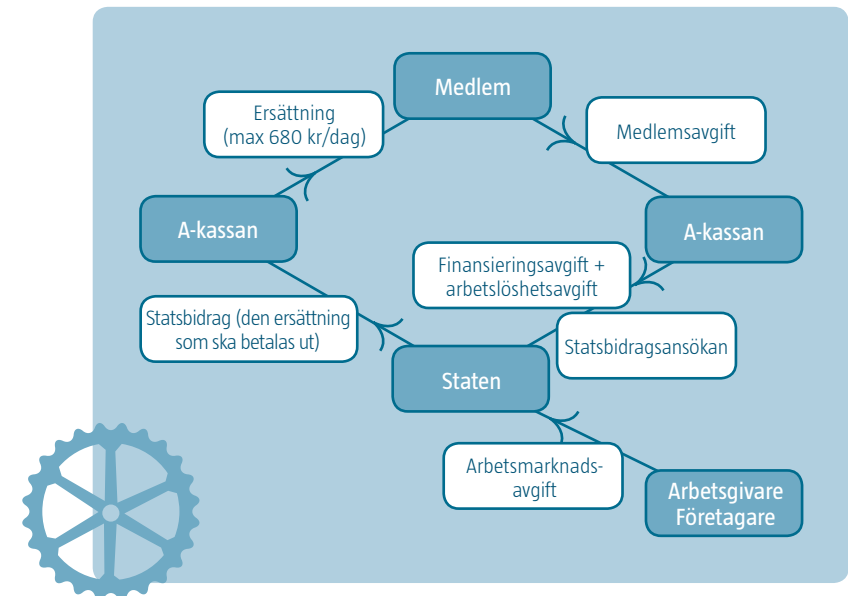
Medlem

Medlemsavgift

A-kassan

Finansieringsavgift + arbetslöshetsavgift

Statsbidragsansökan

Staten

Arbetsmarknadsavgift

Arbetsgivare Företagare

Statsbidrag (den ersättning som ska betalas ut)

A-kassan

Ersättning (max 680 kr/dag)